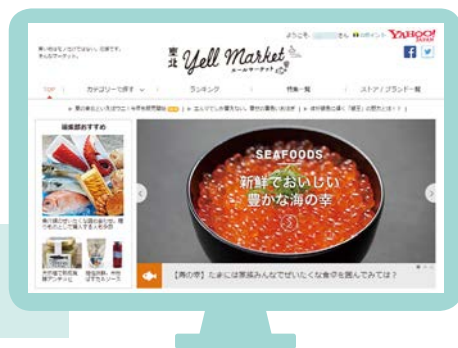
買い物をもっと"ひとつ"楽しく、応援する。それがマーケット。

東北 Yell Market エールマーケット

ようこそ、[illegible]さん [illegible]ポイント YAHOO! JAPAN

TOP　カテゴリーで探す　ランキング　特集一覧　ストア／ブランド一覧

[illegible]

編集部おすすめ

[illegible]

SEAFOODS
新鮮でおいしい
豊かな海の幸

【海の幸】たまには家族みんなでぜいたくな食卓を囲んでみては？